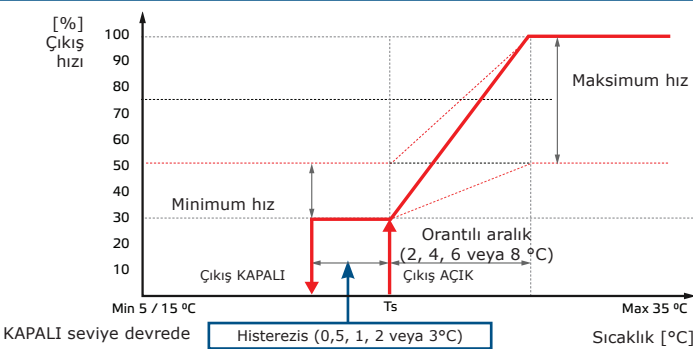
[%]
Çıkış
hızı

100
90
80
70
60
50
40
30
20
10

Maksimum hız

Minimum hız

Orantılı aralık
(2, 4, 6 veya 8 ºC)

Çıkış KAPALI

Çıkış AÇIK

Min 5 / 15 ºC

Ts

Max 35 ºC

KAPALI seviye devrede

Histerezis (0,5, 1, 2 veya 3°C)

Sıcaklık [°C]